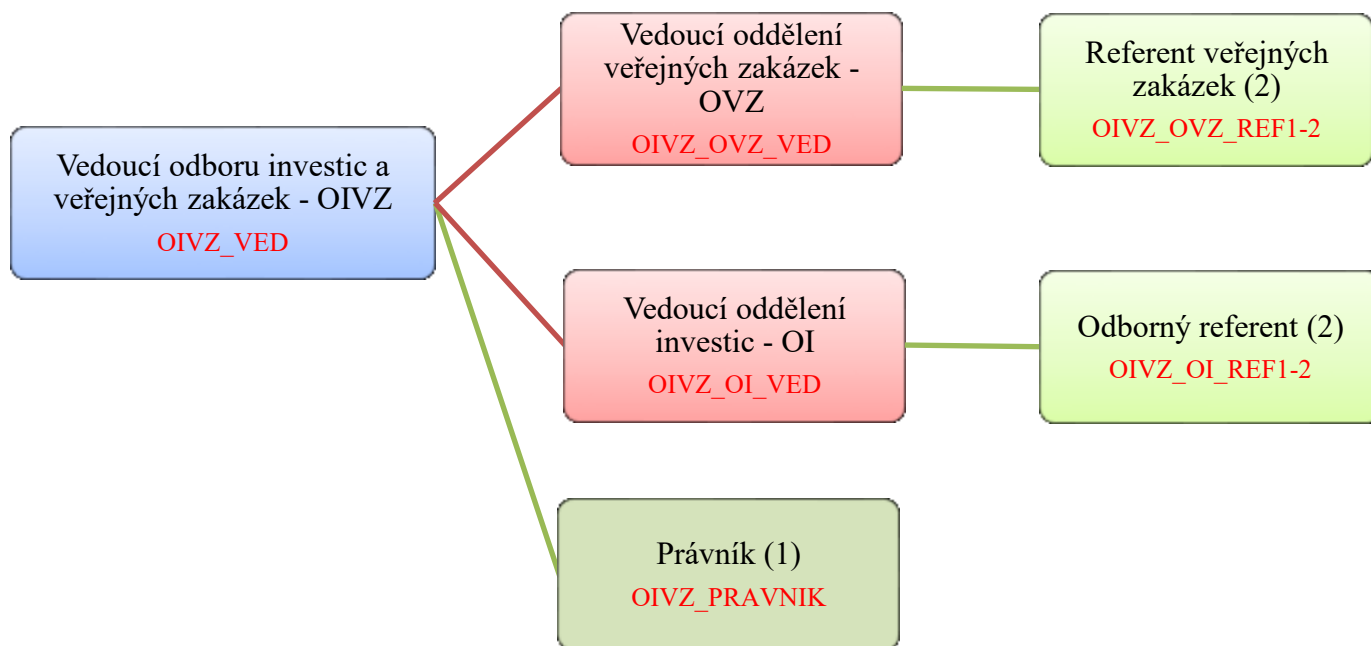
Vedoucí odboru investic a veřejných zakázek - OIVZ
OIVZ_VED

Vedoucí oddělení veřejných zakázek - OVZ
OIVZ_OVZ_VED

Referent veřejných zakázek (2)
OIVZ_OVZ_REF1-2

Vedoucí oddělení investic - OI
OIVZ_OI_VED

Odborný referent (2)
OIVZ_OI_REF1-2

Právník (1)
OIVZ_PRAVNIK